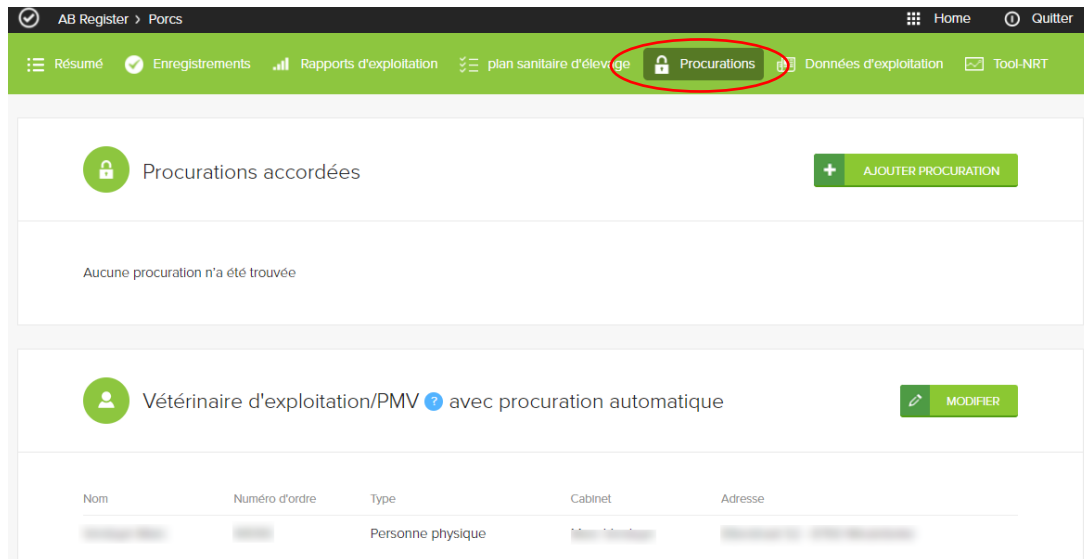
AB Register > Porcs

Home Quitter

Résumé Enregistrements Rapports d'exploitation plan sanitaire d'élevage Procurations Données d'exploitation Tool-NRT

Procurations accordées

+ AJOUTER PROCURATION

Aucune procuration n'a été trouvée

Vétérinaire d'exploitation/PMV ? avec procuration automatique

MODIFIER

| Nom | Numéro d'ordre | Type | Cabinet | Adresse |
|---|---|---|---|---|
| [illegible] | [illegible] | Personne physique | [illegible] | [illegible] |